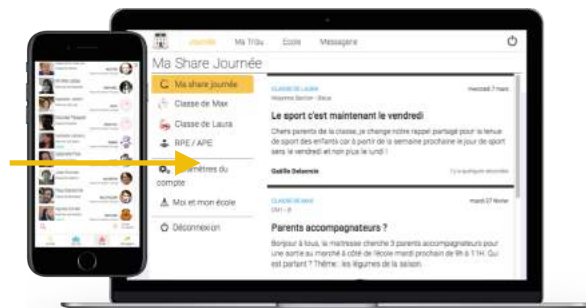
Journée Ma Tribu Ecole Messagerie

Ma Share Journée

Ma share journée

Classe de Max

Classe de Laura

RPE / APE

Paramètres du compte

Moi et mon école

Déconnexion

CLASSE DE LAURA

mercredi 7 mars

Le sport c'est maintenant le vendredi

Chers parents de la classe, je change notre rappel partagé pour la tenue de sport des enfants car à partir de la semaine prochaine le jour de sport sera le vendredi et non plus le lundi !

Gaëlle Delannoix

CLASSE DE MAX

mardi 27 février

Parents accompagnateurs ?

Bonjour à tous, la maîtresse cherche 3 parents accompagnateurs pour une sortie au marché à côté de l'école mardi prochain de 9h à 11H. Qui est partant ? Thème : les légumes de la saison.